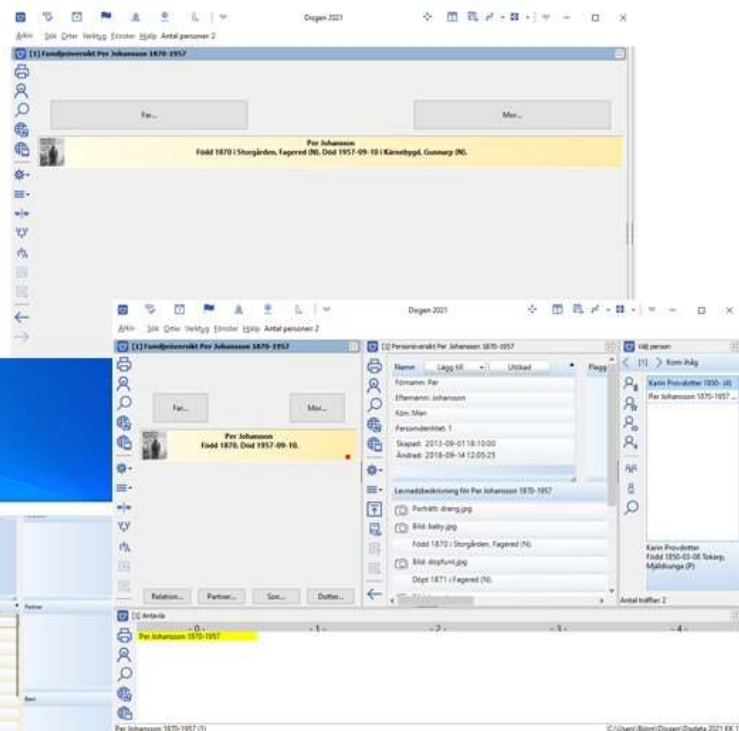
Disgen 2021

Arkiv Sök Orter Verktyg Fönster Hjälp Antal personer: 2

[1] Familjeöversikt Per Johansson 1870-1957

Far...

Mor...

Per Johansson
Född 1870 i Storgården, Fagered (N). Död 1957-09-10 i Kärnebygd, Gunnarp (N).

Disgen 2021

Arkiv Sök Orter Verktyg Fönster Hjälp Antal personer: 2

[1] Familjeöversikt Per Johansson 1870-1957

Far...

Mor...

Per Johansson
Född 1870. Död 1957-09-10.

Relation... Partner... Son... Dotter...

[1] Personöversikt Per Johansson 1870-1957

Namn Lägg till Utökad Flagg

Förnamn: Per
Efternamn: Johansson
Kön: Man
Personidentitet: 1
Skapad: 2013-09-01 18:10:00
Ändrad: 2018-09-14 12:05:23

Levnadsbeskrivning för Per Johansson 1870-1957

Porträtt dräng.jpg
Bild: baby.jpg
Född 1870 i Storgården, Fagered (N).
Bild: dopfunt.jpg
Döpt 1871 i Fagered (N).

Välj person

[1] Kom ihåg

Karin Provdotter 1850- (4)
Per Johansson 1870-1957 ...

Karin Provdotter
Född 1850-03-08 Tokarp, Mjäldrunga (P)

Antal träffar: 2

[1] Antavla

- 0 - - 1 - - 2 - - 3 - - 4 -

Per Johansson 1870-1957

Partner

Barn

Per Johansson 1870-1957 (1)

C:\Users\Björn\Disgen\Dgdata 2021 KK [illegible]